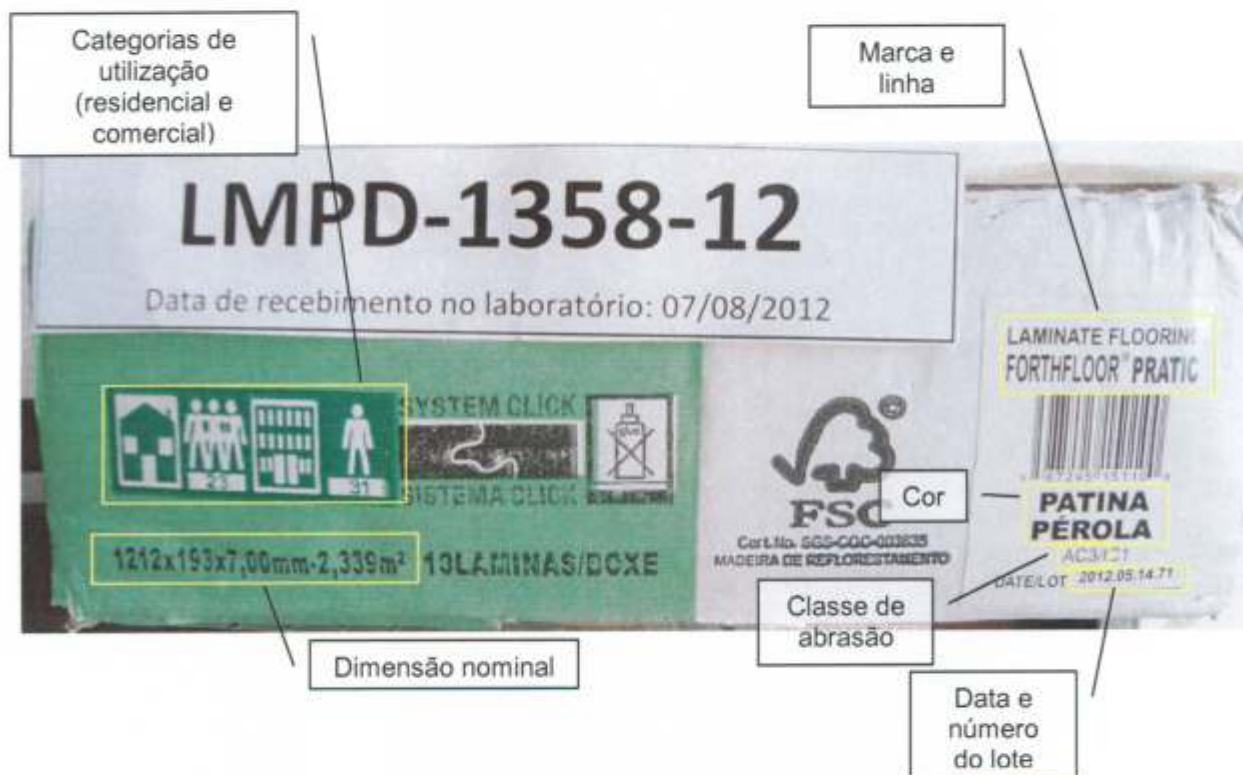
Categorias de utilização (residencial e comercial)

Marca e linha

LMPD-1358-12

Data de recebimento no laboratório: 07/08/2012

23

31

SYSTEM CLICK

SISTEMA CLICK

FSC

Cert.No. SGS-COC-003835
MADEIRA DE REFLORESTAMENTO

LAMINATE FLOORIN
FORTHFLOOR® PRATIC

Cor

PATINA PÉROLA

AC3/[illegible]

DATE/LOT 2012.05.14.71

1212x193x7,00mm-2,339m²  10LAMINAS/BOXE

Classe de abrasão

Dimensão nominal

Data e número do lote